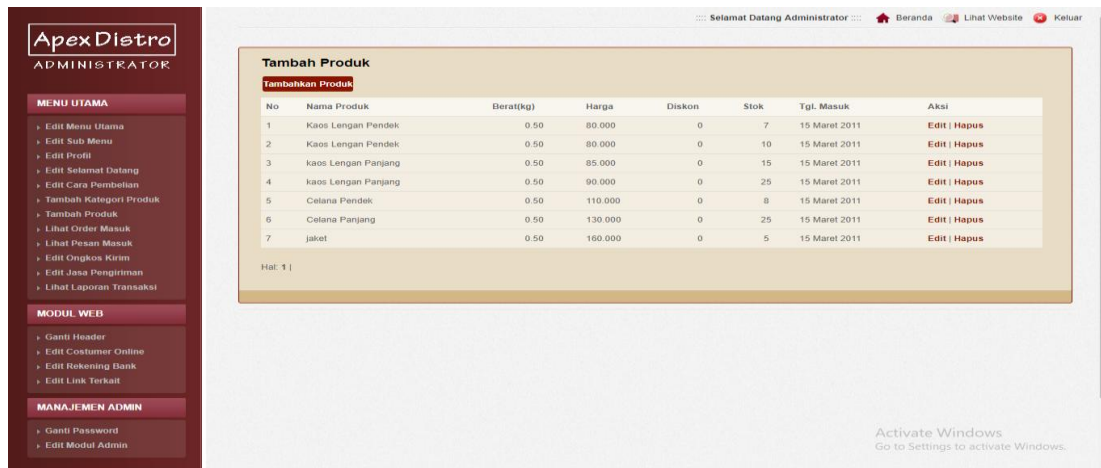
Apex Distro
ADMINISTRATOR

MENU UTAMA
Edit Menu Utama
Edit Sub Menu
Edit Profil
Edit Selamat Datang
Edit Cara Pembelian
Tambah Kategori Produk
Tambah Produk
Lihat Order Masuk
Lihat Pesan Masuk
Edit Ongkos Kirim
Edit Jasa Pengiriman
Lihat Laporan Transaksi

MODUL WEB
Ganti Header
Edit Costumer Online
Edit Rekening Bank
Edit Link Terkait

MANAJEMEN ADMIN
Ganti Password
Edit Modul Admin

:::: Selamat Datang Administrator :::: Beranda Lihat Website Keluar

Tambah Produk

Tambahkan Produk

| No | Nama Produk | Berat(kg) | Harga | Diskon | Stok | Tgl. Masuk | Aksi |
|---|---|---|---|---|---|---|---|
| 1 | Kaos Lengan Pendek | 0.50 | 80.000 | 0 | 7 | 15 Maret 2011 | Edit \| Hapus |
| 2 | Kaos Lengan Pendek | 0.50 | 80.000 | 0 | 10 | 15 Maret 2011 | Edit \| Hapus |
| 3 | kaos Lengan Panjang | 0.50 | 85.000 | 0 | 15 | 15 Maret 2011 | Edit \| Hapus |
| 4 | kaos Lengan Panjang | 0.50 | 90.000 | 0 | 25 | 15 Maret 2011 | Edit \| Hapus |
| 5 | Celana Pendek | 0.50 | 110.000 | 0 | 8 | 15 Maret 2011 | Edit \| Hapus |
| 6 | Celana Panjang | 0.50 | 130.000 | 0 | 25 | 15 Maret 2011 | Edit \| Hapus |
| 7 | jaket | 0.50 | 160.000 | 0 | 5 | 15 Maret 2011 | Edit \| Hapus |

Hal: 1 |

Activate Windows
Go to Settings to activate Windows.